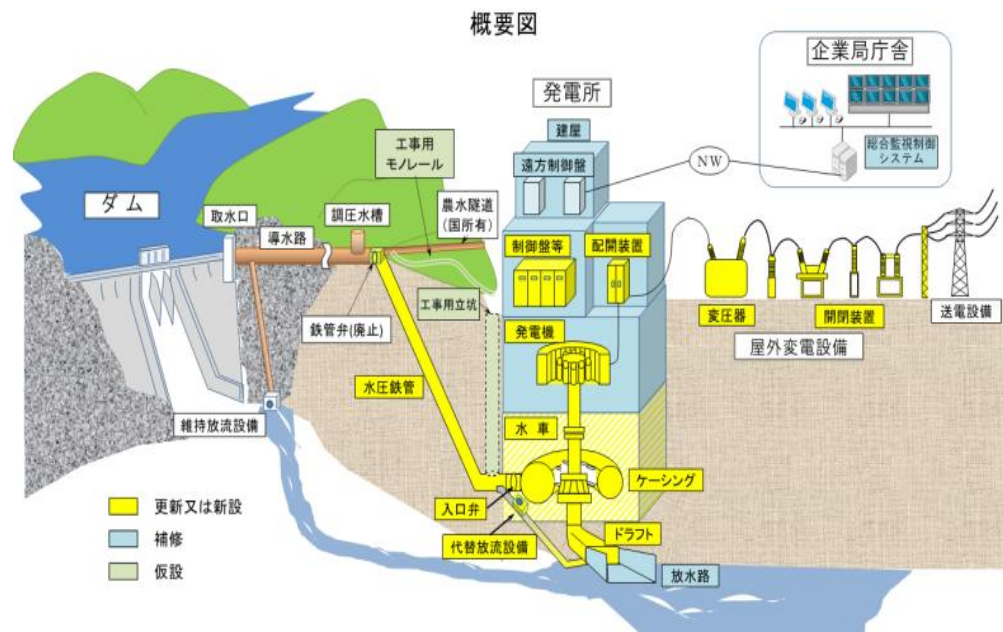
概要図

企業局庁舎

総合監視制御システム

発電所

建屋

遠方制御盤

NW

工事用モノレール

ダム

取水口

導水路

調圧水槽

農水隧道(国所有)

制御盤等

配開装置

鉄管弁(廃止)

工事用立坑

発電機

変圧器

開閉装置

送電設備

屋外変電設備

水圧鉄管

水車

維持放流設備

ケーシング

更新又は新設

補修

仮設

入口弁

代替放流設備

ドラフト

放水路